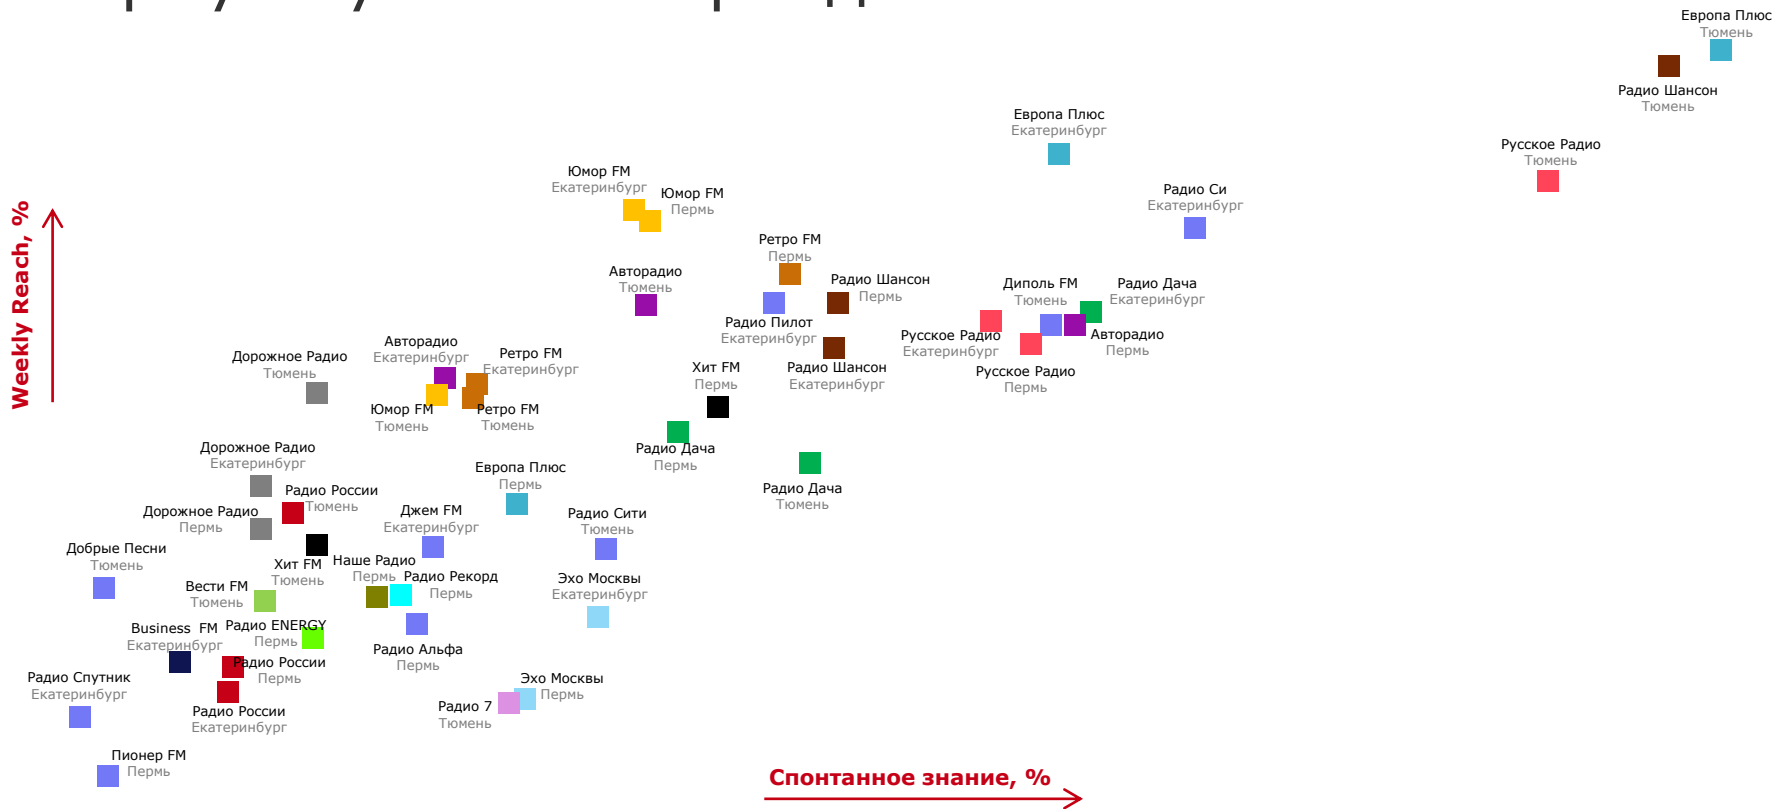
Европа Плюс
Тюмень

Радио Шансон
Тюмень

Русское Радио
Тюмень

Европа Плюс
Екатеринбург

Радио Си
Екатеринбург

Юмор FM
Екатеринбург

Юмор FM
Пермь

Weekly Reach, %

Ретро FM
Пермь

Авторадио
Тюмень

Радио Шансон
Пермь

Диполь FM
Тюмень

Радио Дача
Екатеринбург

Радио Пилот
Екатеринбург

Русское Радио
Екатеринбург

Авторадио
Пермь

Авторадио
Екатеринбург

Ретро FM
Екатеринбург

Дорожное Радио
Тюмень

Хит FM
Пермь

Радио Шансон
Екатеринбург

Русское Радио
Пермь

Юмор FM
Тюмень

Ретро FM
Тюмень

Радио Дача
Пермь

Дорожное Радио
Екатеринбург

Европа Плюс
Пермь

Радио Дача
Тюмень

Радио России
Тюмень

Дорожное Радио
Пермь

Джем FM
Екатеринбург

Радио Сити
Тюмень

Добрые Песни
Тюмень

Хит FM
Тюмень

Наше Радио
Пермь

Радио Рекорд
Пермь

Эхо Москвы
Екатеринбург

Вести FM
Тюмень

Business FM
Екатеринбург

Радио ENERGY
Пермь

Радио России
Пермь

Радио Альфа
Пермь

Радио Спутник
Екатеринбург

Эхо Москвы
Пермь

Радио России
Екатеринбург

Радио 7
Тюмень

Пионер FM
Пермь

Спонтанное знание, %